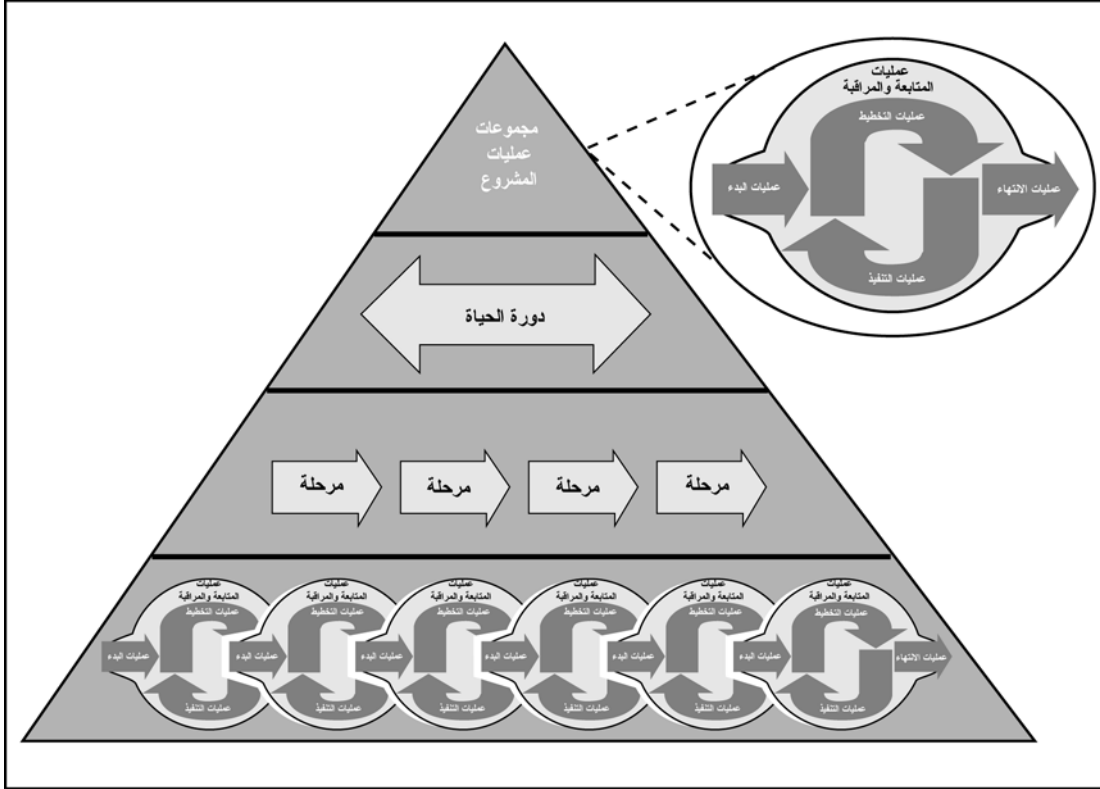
عمليات
المتابعة والمراقبة
عمليات التخطيط
عمليات البدء
عمليات الانتهاء
عمليات التنفيذ

مجموعات
عمليات
المشروع

دورة الحياة

مرحلة
مرحلة
مرحلة
مرحلة

عمليات
المتابعة والمراقبة
عمليات التخطيط
عمليات البدء
عمليات التنفيذ

عمليات
المتابعة والمراقبة
عمليات التخطيط
عمليات البدء
عمليات التنفيذ

عمليات
المتابعة والمراقبة
عمليات التخطيط
عمليات البدء
عمليات التنفيذ

عمليات
المتابعة والمراقبة
عمليات التخطيط
عمليات البدء
عمليات التنفيذ

عمليات
المتابعة والمراقبة
عمليات التخطيط
عمليات البدء
عمليات التنفيذ

عمليات
المتابعة والمراقبة
عمليات التخطيط
عمليات البدء
عمليات التنفيذ
عمليات الانتهاء